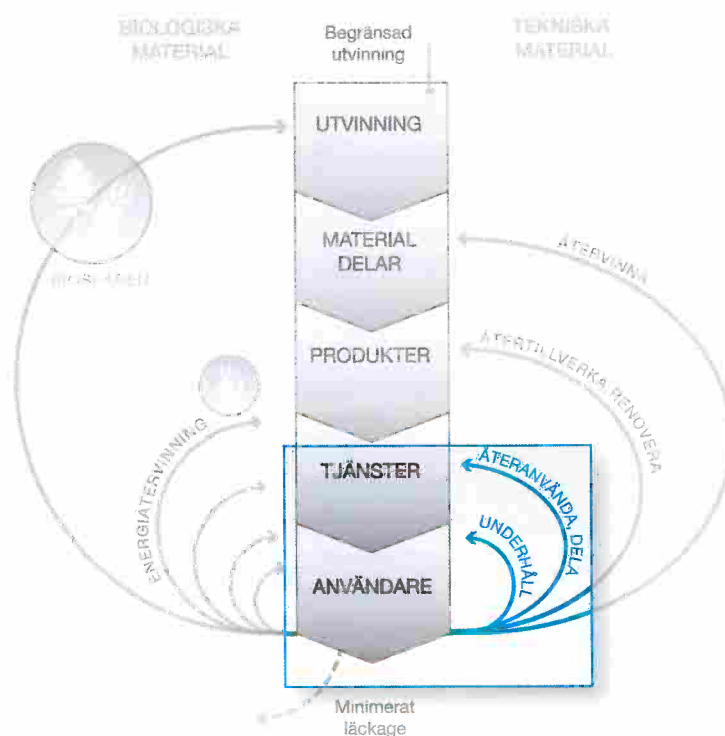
BIOLOGISKA MATERIAL

Begränsad utvinning

TEKNISKA MATERIAL

UTVINNING

MATERIAL DELAR

ÅTERVINNA

BIOSFÄREN

PRODUKTER

ÅTERTILLVERKA RENOVERA

ENERGIÅTERVINNING

TJÄNSTER

ÅTERANVÄNDA, DELA

UNDERHÅLL

ANVÄNDARE

Minimerat läckage